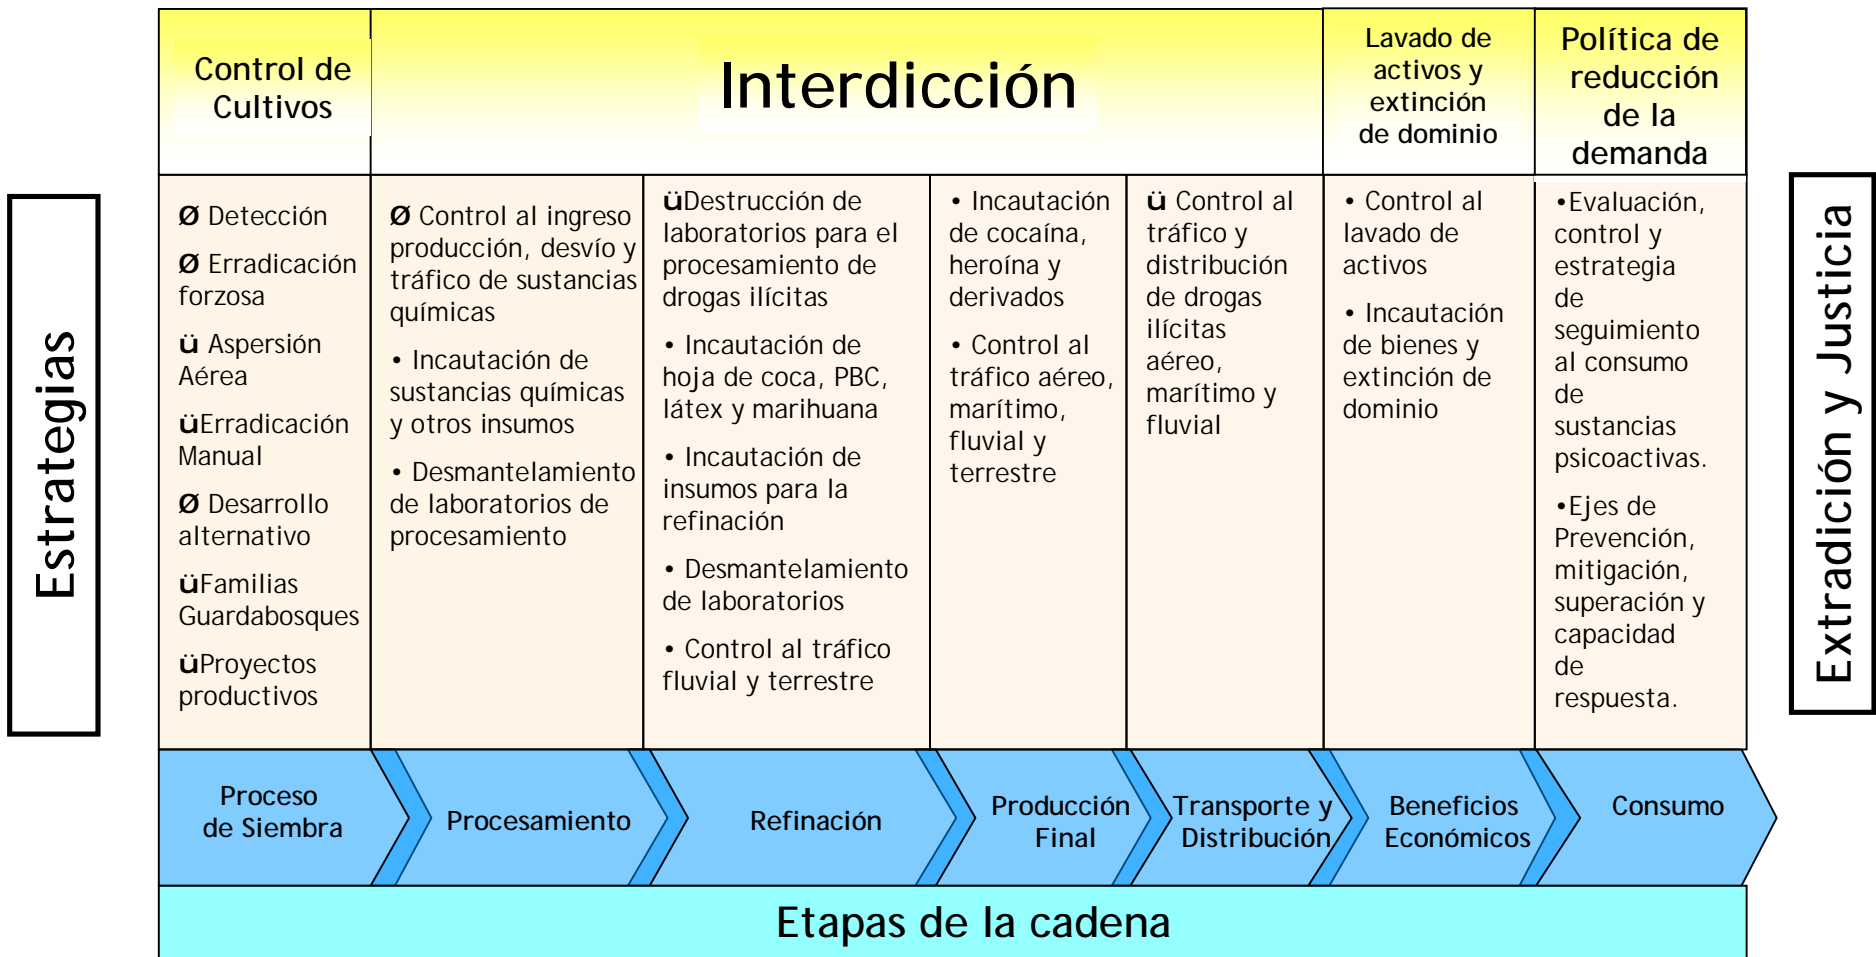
Estrategias

| Control de Cultivos | Interdicción | | | | Lavado de activos y extinción de dominio | Política de reducción de la demanda |
|---|---|---|---|---|---|---|
| Ø Detección<br>Ø Erradicación forzosa<br>ü Aspersión Aérea<br>üErradicación Manual<br>Ø Desarrollo alternativo<br>üFamilias Guardabosques<br>üProyectos productivos | Ø Control al ingreso producción, desvío y tráfico de sustancias químicas<br>• Incautación de sustancias químicas y otros insumos<br>• Desmantelamiento de laboratorios de procesamiento | üDestrucción de laboratorios para el procesamiento de drogas ilícitas<br>• Incautación de hoja de coca, PBC, látex y marihuana<br>• Incautación de insumos para la refinación<br>• Desmantelamiento de laboratorios<br>• Control al tráfico fluvial y terrestre | • Incautación de cocaína, heroína y derivados<br>• Control al tráfico aéreo, marítimo, fluvial y terrestre | ü Control al tráfico y distribución de drogas ilícitas aéreo, marítimo y fluvial | • Control al lavado de activos<br>• Incautación de bienes y extinción de dominio | •Evaluación, control y estrategia de seguimiento al consumo de sustancias psicoactivas.<br>•Ejes de Prevención, mitigación, superación y capacidad de respuesta. |

Extradición y Justicia

Proceso de Siembra | Procesamiento | Refinación | Producción Final | Transporte y Distribución | Beneficios Económicos | Consumo

Etapas de la cadena